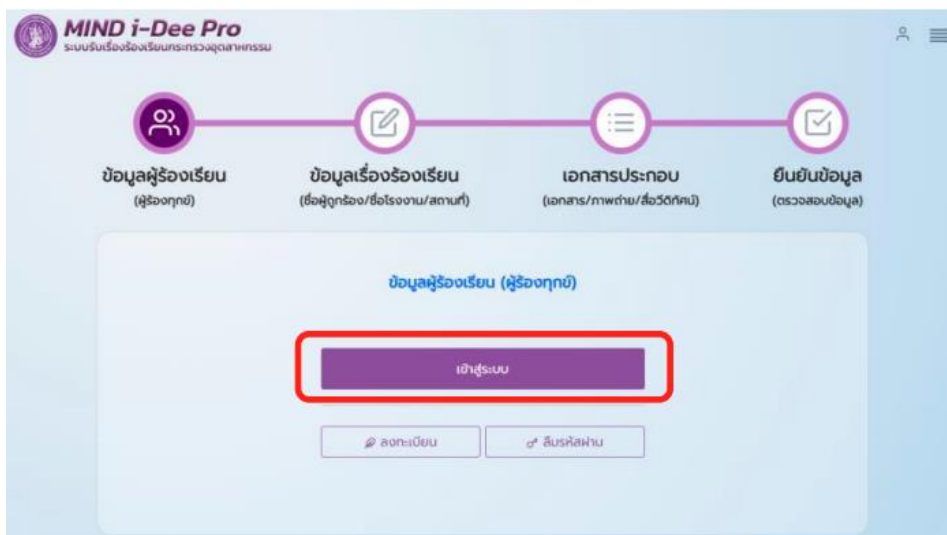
MIND i-Dee Pro
ระบบรับเรื่องร้องเรียนกระทรวงอุตสาหกรรม

ข้อมูลผู้ร้องเรียน
(ผู้ร้องทุกข์)

ข้อมูลเรื่องร้องเรียน
(ชื่อผู้ถูกร้อง/ชื่อโรงงาน/สถานที่)

เอกสารประกอบ
(เอกสาร/ภาพถ่าย/สื่อวีดิทัศน์)

ยืนยันข้อมูล
(ตรวจสอบข้อมูล)

ข้อมูลผู้ร้องเรียน (ผู้ร้องทุกข์)

เข้าสู่ระบบ

ลงทะเบียน

ลืมรหัสผ่าน